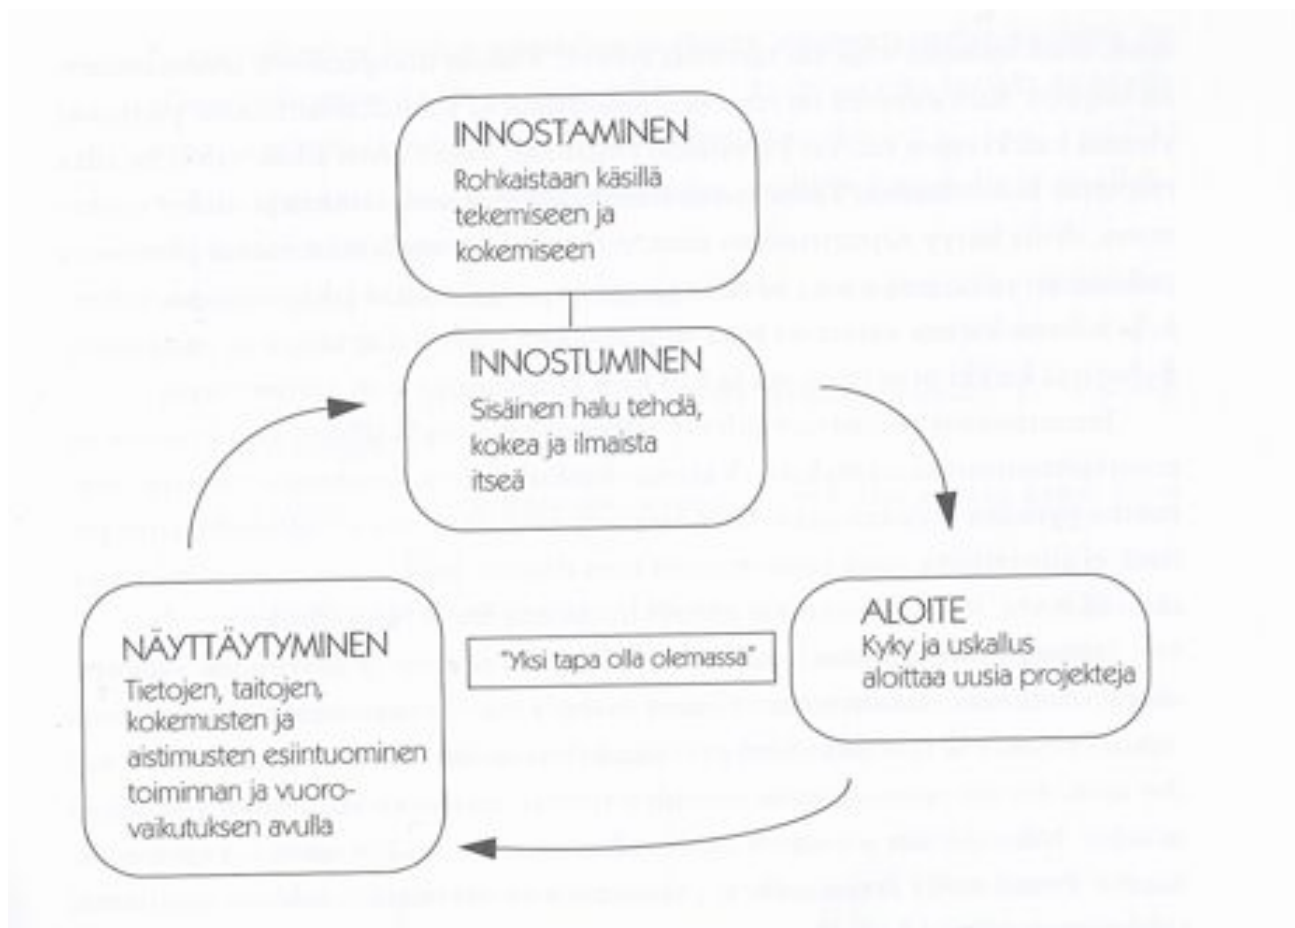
INNOSTAMINEN
Rohkaistaan käsillä tekemiseen ja kokemiseen

INNOSTUMINEN
Sisäinen halu tehdä, kokea ja ilmaista itseä

ALOITE
Kyky ja uskallus aloittaa uusia projekteja

NÄYTTÄYTYMINEN
Tietojen, taitojen, kokemusten ja aistimusten esiintuominen toiminnan ja vuorovaikutuksen avulla

"Yksi tapa olla olemassa"